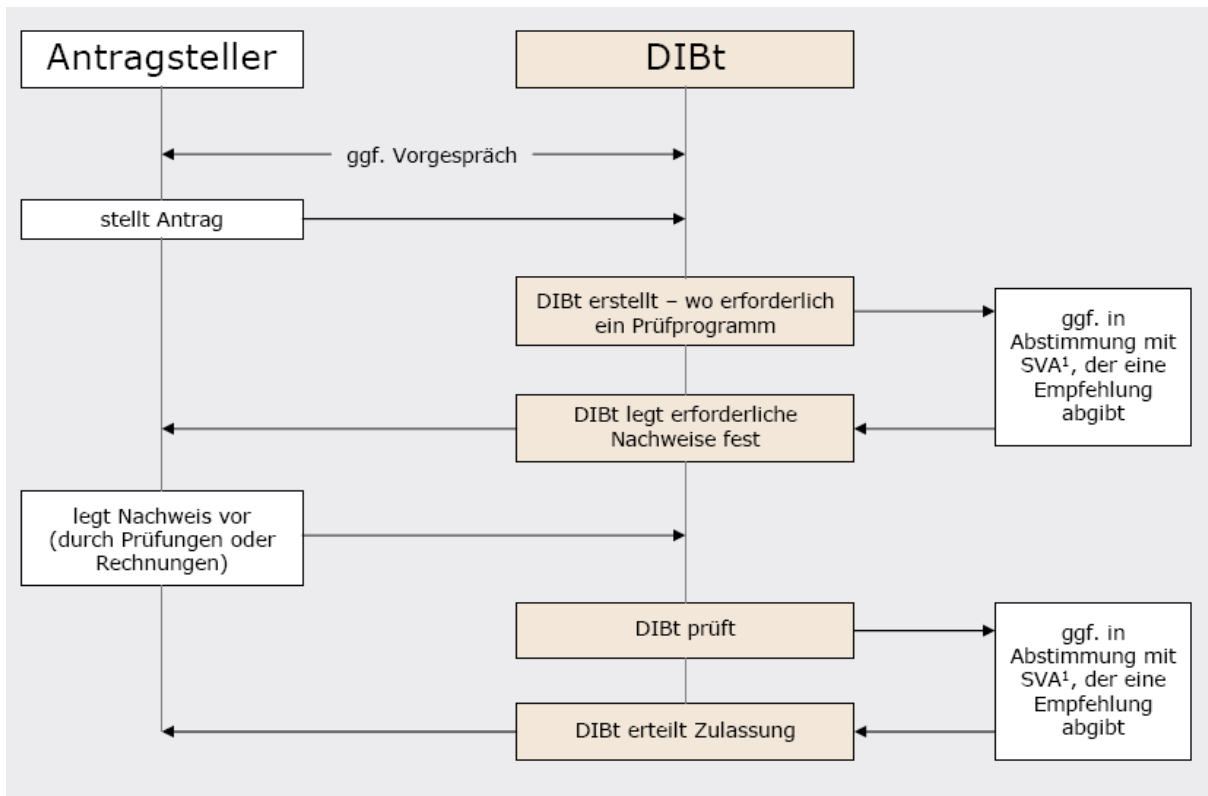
Antragsteller

DIBt

ggf. Vorgespräch

stellt Antrag

DIBt erstellt – wo erforderlich ein Prüfprogramm

ggf. in Abstimmung mit SVA¹, der eine Empfehlung abgibt

DIBt legt erforderliche Nachweise fest

legt Nachweis vor (durch Prüfungen oder Rechnungen)

DIBt prüft

ggf. in Abstimmung mit SVA¹, der eine Empfehlung abgibt

DIBt erteilt Zulassung